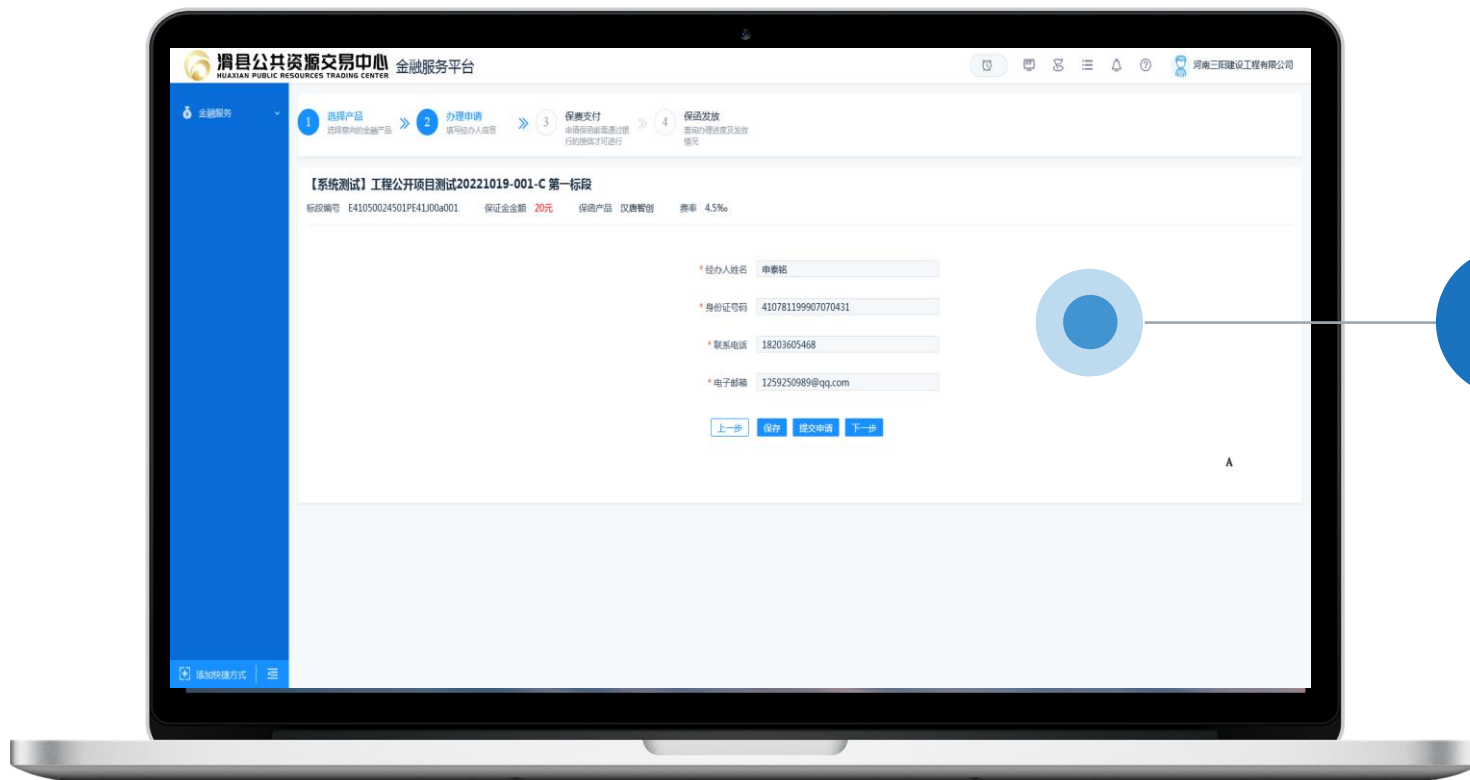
滑县公共资源交易中心 HUAXIAN PUBLIC RESOURCES TRADING CENTER 金融服务平台

河南三阳建设工程有限公司

金融服务

1 选择产品 选择意向的金融产品
2 办理申请 填写经办人信息
3 保费支付 申请保函前需通过银行的授信才可进行
4 保函发放 查询办理进度及发放情况

【系统测试】工程公开项目测试20221019-001-C 第一标段

标段编号 E41050024501PE41J00a001 保证金金额 20元 保函产品 汉唐智创 费率 4.5‰

*经办人姓名 申泰铭

*身份证号码 410781199907070431

*联系电话 18203605468

*电子邮箱 1259250989@qq.com

上一步 保存 提交申请 下一步

A

添加快捷方式